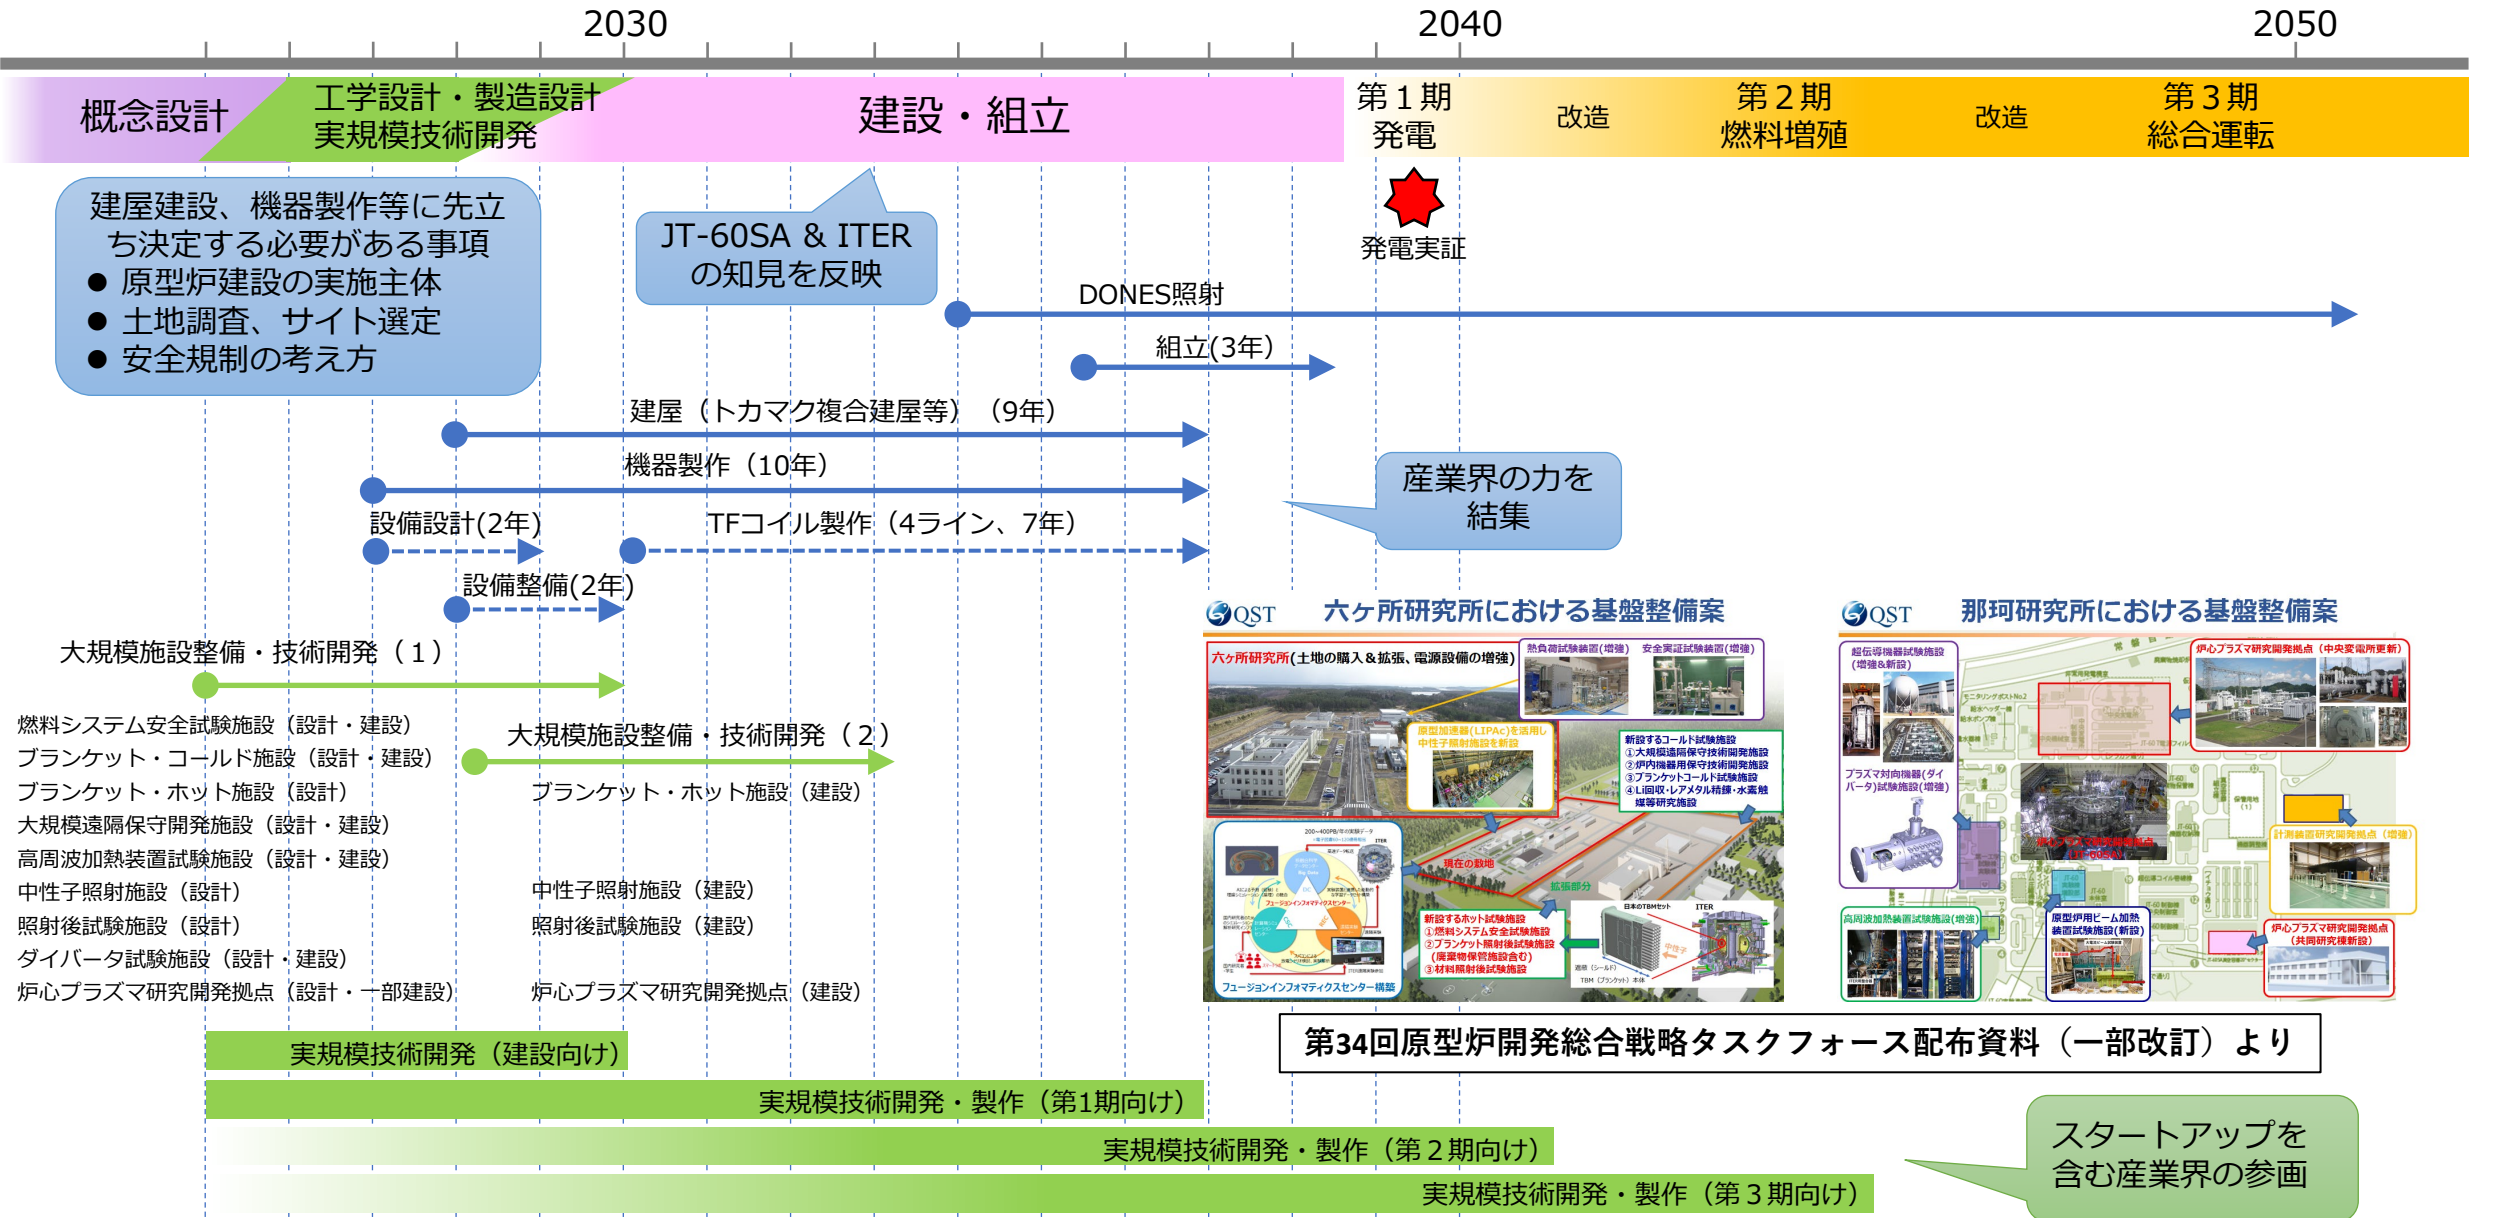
2030

2040

2050

概念設計

工学設計・製造設計
実規模技術開発

建設・組立

第１期
発電

改造

第２期
燃料増殖

改造

第３期
総合運転

建屋建設、機器製作等に先立ち決定する必要がある事項
● 原型炉建設の実施主体
● 土地調査、サイト選定
● 安全規制の考え方

JT-60SA & ITER
の知見を反映

発電実証

DONES照射

組立(3年)

建屋（トカマク複合建屋等）（9年）

機器製作（10年）

産業界の力を
結集

設備設計(2年)

TFコイル製作（4ライン、7年）

設備整備(2年)

大規模施設整備・技術開発（１）

燃料システム安全試験施設（設計・建設）
ブランケット・コールド施設（設計・建設）
ブランケット・ホット施設（設計）
大規模遠隔保守開発施設（設計・建設）
高周波加熱装置試験施設（設計・建設）
中性子照射施設（設計）
照射後試験施設（設計）
ダイバータ試験施設（設計・建設）
炉心プラズマ研究開発拠点（設計・一部建設）

大規模施設整備・技術開発（２）

ブランケット・ホット施設（建設）

中性子照射施設（建設）
照射後試験施設（建設）

炉心プラズマ研究開発拠点（建設）

QST 六ヶ所研究所における基盤整備案

六ヶ所研究所(土地の購入＆拡張、電源設備の増強)

熱負荷試験装置(増強)　安全実証試験装置(増強)

原型加速器(LIPAc)を活用し中性子照射施設を新設

新設するコールド試験施設
①大規模遠隔保守技術開発施設
②炉内機器用保守技術開発施設
③ブランケットコールド試験施設
④Li回収・レアメタル精錬・水素触媒等研究施設

現在の敷地

拡張部分

新設するホット試験施設
①燃料システム安全試験施設
②ブランケット照射後試験施設(廃棄物保管施設含む)
③材料照射後試験施設

フュージョンインフォマティクスセンター構築

QST 那珂研究所における基盤整備案

超伝導機器試験施設(増強＆新設)

炉心プラズマ研究開発拠点（中央変電所更新）

プラズマ対向機器(ダイバータ)試験施設(増強)

計測装置研究開発拠点（増強）

高周波加熱装置試験施設(増強)

原型炉用ビーム加熱装置試験施設(新設)

炉心プラズマ研究開発拠点（共同研究棟新設）

第34回原型炉開発総合戦略タスクフォース配布資料（一部改訂）より

実規模技術開発（建設向け）

実規模技術開発・製作（第1期向け）

実規模技術開発・製作（第２期向け）

実規模技術開発・製作（第３期向け）

スタートアップを
含む産業界の参画